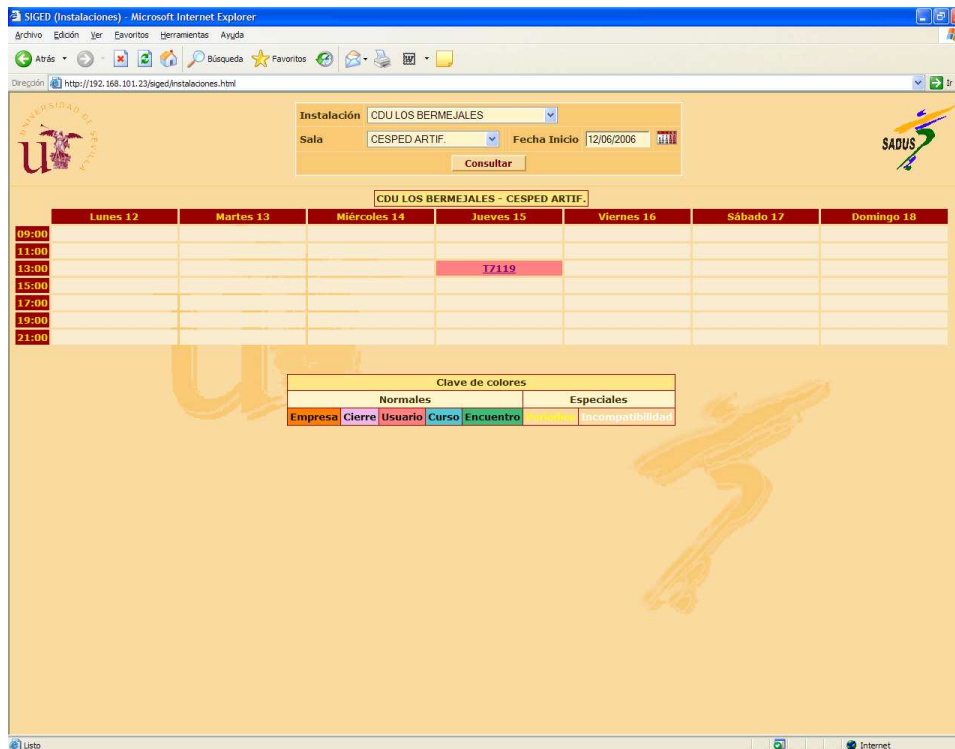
SIGED (Instalaciones) - Microsoft Internet Explorer

Archivo Edición Ver Favoritos Herramientas Ayuda

Atrás Búsqueda Favoritos

Dirección http://192.168.101.23/siged/instalaciones.html Ir

UNIVERSIDAD DE SEVILLA

Instalación CDU LOS BERMEJALES

Sala CESPED ARTIF. Fecha Inicio 12/06/2006

Consultar

SADUS

CDU LOS BERMEJALES - CESPED ARTIF.

| | Lunes 12 | Martes 13 | Miércoles 14 | Jueves 15 | Viernes 16 | Sábado 17 | Domingo 18 |
|---|---|---|---|---|---|---|---|
| 09:00 | | | | | | | |
| 11:00 | | | | | | | |
| 13:00 | | | | T7119 | | | |
| 15:00 | | | | | | | |
| 17:00 | | | | | | | |
| 19:00 | | | | | | | |
| 21:00 | | | | | | | |

| Clave de colores | | | | | | |
|---|---|---|---|---|---|---|
| Normales | | | | | Especiales | |
| Empresa | Cierre | Usuario | Curso | Encuentro | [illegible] | Incompatibilidad |

Listo

Internet